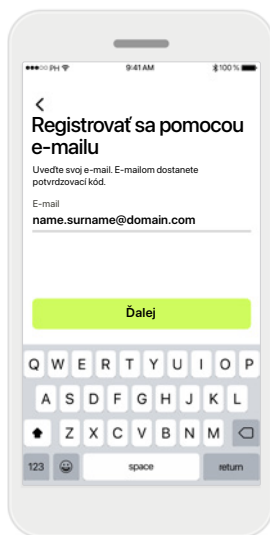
PH 9:41 AM 100 %

<

Registrovať sa pomocou e-mailu

Uveďte svoj e-mail. E-mailom dostanete potvrdzovací kód.

E-mail
name.surname@domain.com

Ďalej

Q W E R T Y U I O P
A S D F G H J K L
Z X C V B N M
123 space return